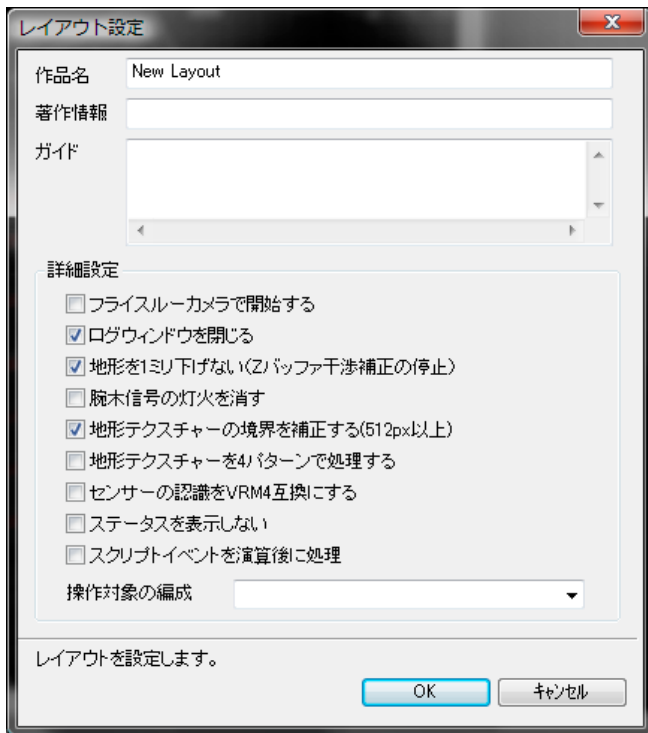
レイアウト設定

作品名 New Layout

著作情報

ガイド

詳細設定

フライスルーカメラで開始する

ログウィンドウを閉じる

地形を1ミリ下げない(Zバッファ干渉補正の停止)

腕木信号の灯火を消す

地形テクスチャーの境界を補正する(512px以上)

地形テクスチャーを4パターンで処理する

センサーの認識をVRM4互換にする

ステータスを表示しない

スクリプトイベントを演算後に処理

操作対象の編成

レイアウトを設定します。

OK

キャンセル